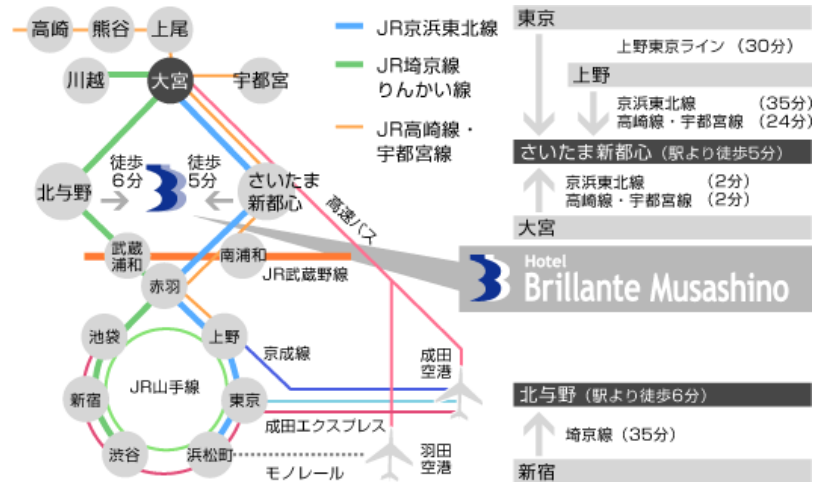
高崎 熊谷 上尾

川越 大宮 宇都宮

JR京浜東北線

JR埼京線
りんかい線

JR高崎線・
宇都宮線

北与野 徒歩6分 徒歩5分 さいたま新都心

高速バス

武蔵浦和 南浦和

JR武蔵野線

赤羽

池袋 上野

JR山手線

京成線

成田空港

新宿 東京

成田エクスプレス

渋谷 浜松町

モノレール

羽田空港

東京

上野東京ライン（30分）

上野

京浜東北線　（35分）
高崎線・宇都宮線　（24分）

さいたま新都心（駅より徒歩5分）

京浜東北線　（2分）
高崎線・宇都宮線　（2分）

大宮

Hotel
Brillante Musashino

北与野（駅より徒歩6分）

埼京線（35分）

新宿